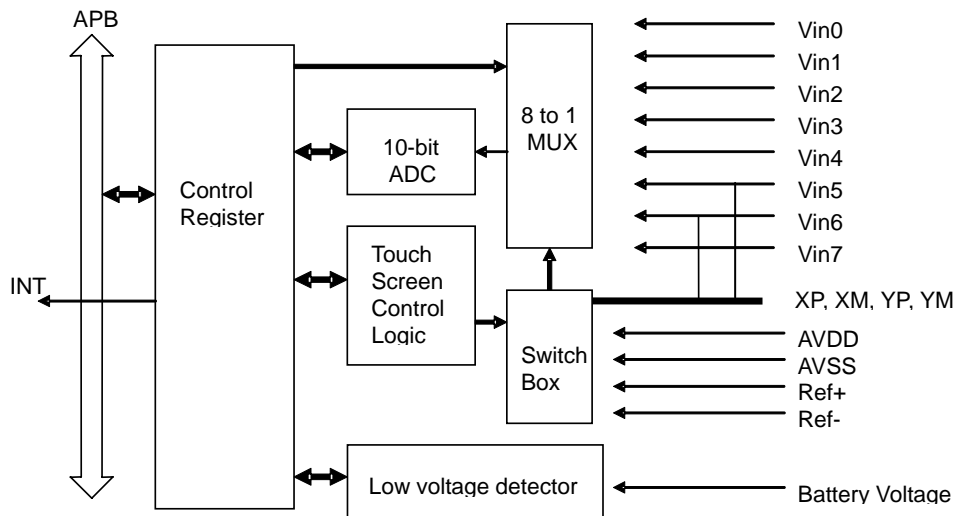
APB

INT

Control Register

10-bit ADC

Touch Screen Control Logic

8 to 1 MUX

Switch Box

Low voltage detector

Vin0
Vin1
Vin2
Vin3
Vin4
Vin5
Vin6
Vin7

XP, XM, YP, YM

AVDD
AVSS
Ref+
Ref-

Battery Voltage